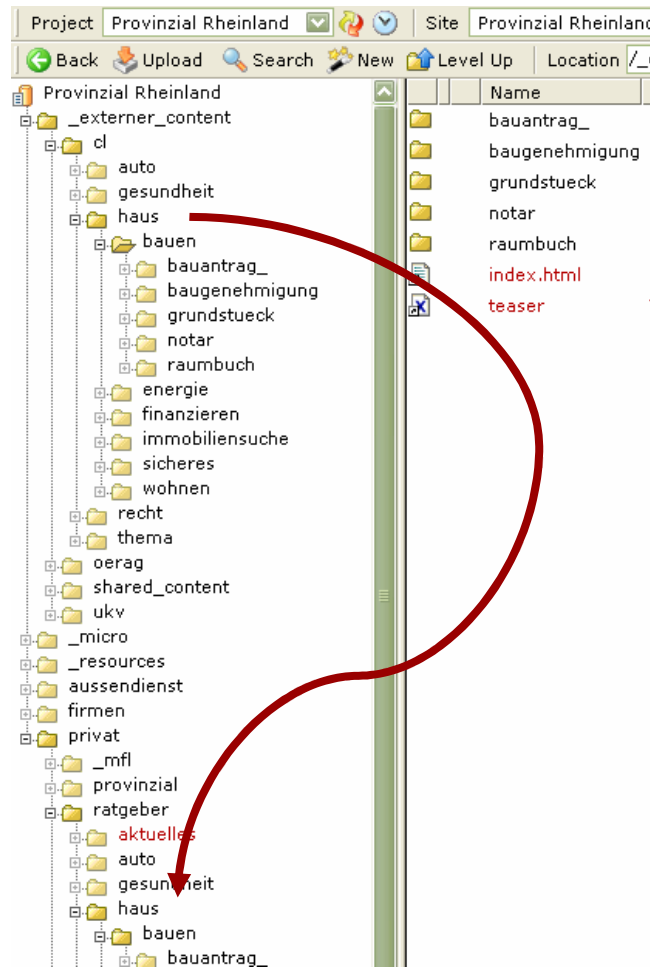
Project Provinzial Rheinland Site Provinzial Rheinland

Back Upload Search New Level Up Location /_

Provinzial Rheinland
_externer_content
cl
auto
gesundheit
haus
bauen
bauantrag_
baugenehmigung
grundstueck
notar
raumbuch
energie
finanzieren
immobiliensuche
sicheres
wohnen
recht
thema
oerag
shared_content
ukv
_micro
_resources
aussendienst
firmen
privat
_mfl
provinzial
ratgeber
aktuelles
auto
gesundheit
haus
bauen
bauantrag_

Name
bauantrag_
baugenehmigung
grundstueck
notar
raumbuch
index.html
teaser